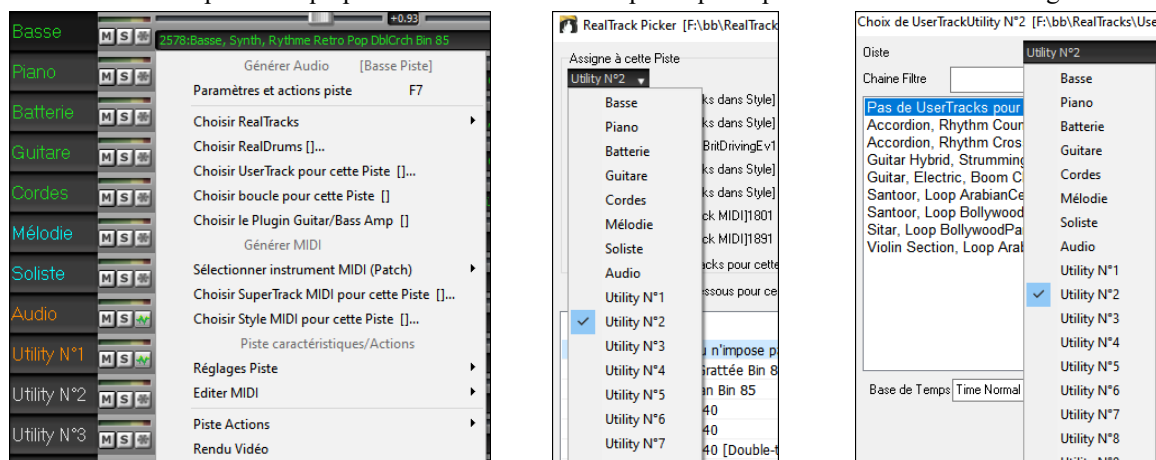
Basse
Piano
Batterie
Guitare
Cordes
Mélodie
Soliste
Audio
Utility N°1
Utility N°2
Utility N°3

+0.93
2578:Basse, Synth, Rythme Retro Pop DblCrch Bin 85

Générer Audio [Basse Piste]
Paramètres et actions piste F7
Choisir RealTracks
Choisir RealDrums []...
Choisir UserTrack pour cette Piste []...
Choisir boucle pour cette Piste []
Choisir le Plugin Guitar/Bass Amp []
Générer MIDI
Sélectionner instrument MIDI (Patch)
Choisir SuperTrack MIDI pour cette Piste []...
Choisir Style MIDI pour cette Piste []...
Piste caractéristiques/Actions
Réglages Piste
Editer MIDI
Piste Actions
Rendu Vidéo

RealTrack Picker [F:\bb\RealTrack
Assigne à cette Piste
Utility N°2
Basse
Piano
Batterie
Guitare
Cordes
Mélodie
Soliste
Audio
Utility N°1
Utility N°2
Utility N°3
Utility N°4
Utility N°5
Utility N°6
Utility N°7
ks dans Style]
ks dans Style]
BritDoingEv1
ks dans Style]
ks dans Style]
k MIDI]1801
k MIDI]1891
cks pour cette
essous pour ce
u n'impose p
Grattée Bin 8
an Bin 85
40
40
40 [Double-t

Choix de UserTrackUtility N°2 [F:\bb\RealTracks\Use
Piste
Chaine Filtre
Pas de UserTracks pour
Accordion, Rhythm Cour
Accordion, Rhythm Cros
Guitar Hybrid, Strumming
Guitar, Electric, Boom C
Santoor, Loop ArabianCe
Santoor, Loop Bollywood
Sitar, Loop BollywoodPa
Violin Section, Loop Arab
Base de Temps Time Normal
Utility N°2
Basse
Piano
Batterie
Guitare
Cordes
Mélodie
Soliste
Audio
Utility N°1
Utility N°2
Utility N°3
Utility N°4
Utility N°5
Utility N°6
Utility N°7
Utility N°8